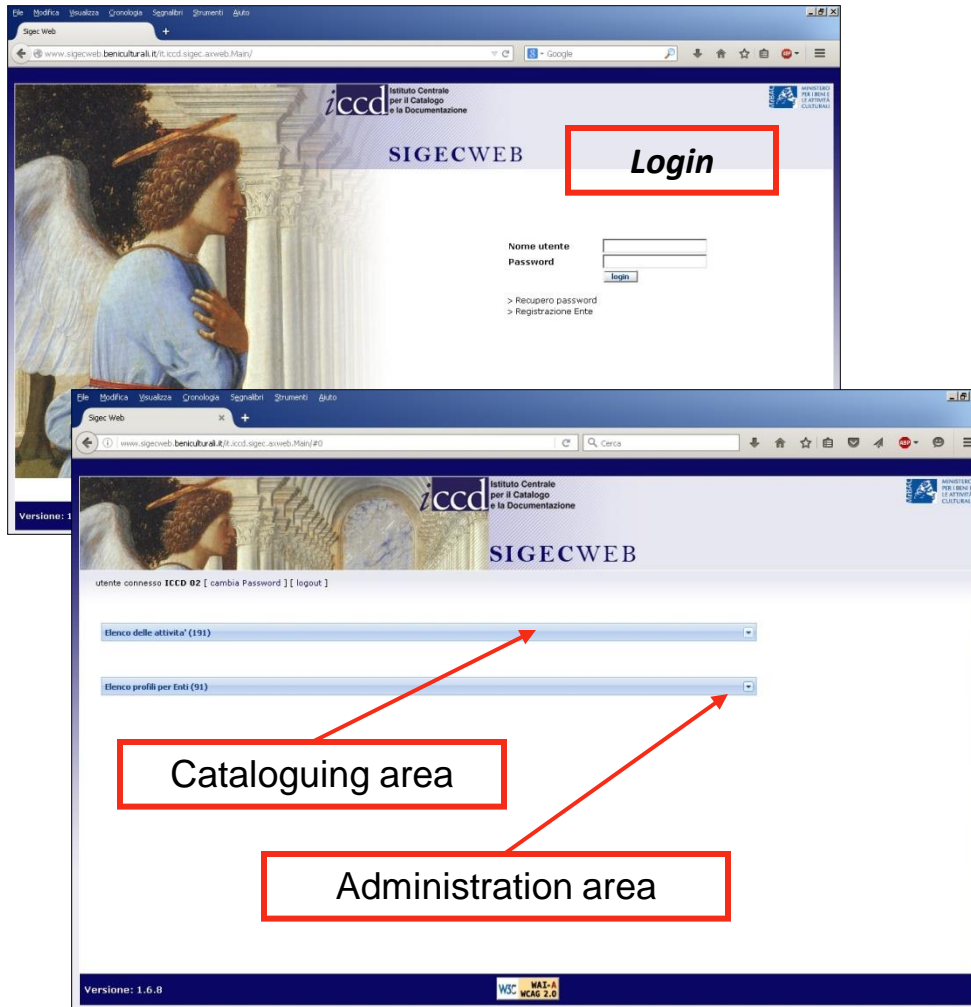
File Modifica Visualizza Cronologia Segnalibri Strumenti Aiuto

Sigec Web

www.sigecweb.beniculturali.it/it.iccd.sigec.axweb.Main/

Google

iccd Istituto Centrale per il Catalogo e la Documentazione

MINISTERO PER I BENI E LE ATTIVITÀ CULTURALI

SIGECWEB

Login

Nome utente
Password
login

> Recupero password
> Registrazione Ente

Versione: 1

File Modifica Visualizza Cronologia Segnalibri Strumenti Aiuto

Sigec Web

www.sigecweb.beniculturali.it/it.iccd.sigec.axweb.Main/#0

Cerca

iccd Istituto Centrale per il Catalogo e la Documentazione

MINISTERO PER I BENI E LE ATTIVITÀ CULTURALI

SIGECWEB

utente connesso ICCD 02 [ cambia Password ] [ logout ]

Elenco delle attivita' (191)

Elenco profili per Enti (91)

Cataloguing area

Administration area

Versione: 1.6.8

W3C WAI-A WCAG 2.0